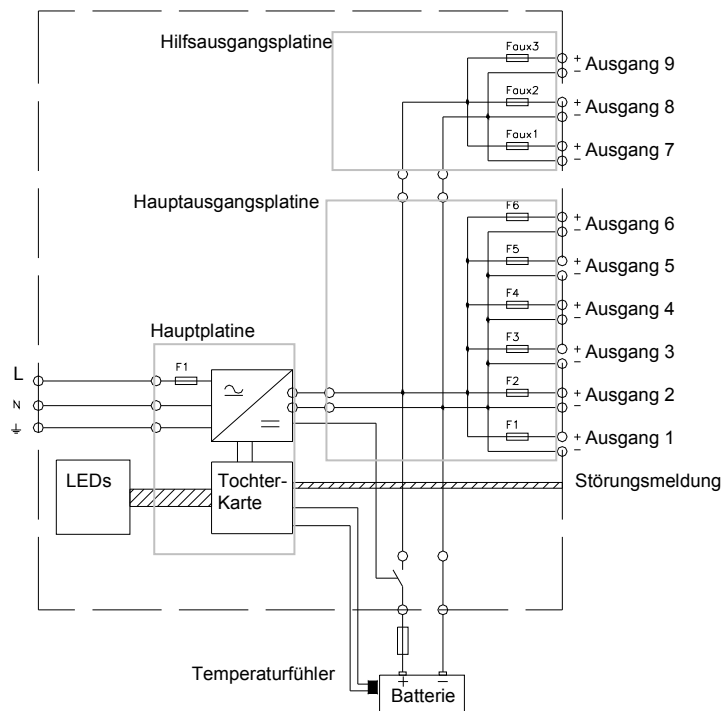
Hilfsausgangsplatine

Faux3

+ Ausgang 9
−

Faux2

+ Ausgang 8
−

Faux1

+ Ausgang 7
−

Hauptausgangsplatine

F6

+ Ausgang 6
−

F5

+ Ausgang 5
−

F4

+ Ausgang 4
−

F3

+ Ausgang 3
−

F2

+ Ausgang 2
−

F1

+ Ausgang 1
−

Hauptplatine

L

N

F1

$\sim$

$=$

LEDs

Tochter-Karte

Störungsmeldung

Temperaturfühler

+ −

Batterie